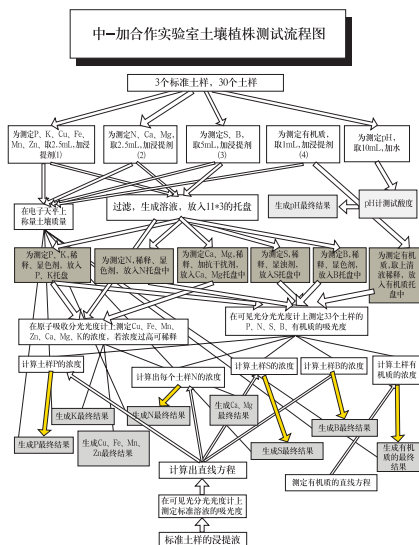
中—加合作实验室土壤植株测试流程图

3个标准土样，30个土样

为测定P、K、Cu、Fe、Mn、Zn，取2.5mL，加浸提剂1)

为测定N、Ca、Mg，取2.5mL，加浸提剂(2)

为测定S、B，取5mL，加浸提剂(3)

为测定有机质，取1mL，加浸提剂(4)

为测定pH，取10mL，加水

在电子天平上称量土壤质量

过滤，生成溶液，放入11*3的托盘

pH计测试酸度

生成pH最终结果

为测定P、K，稀释，显色剂，放入P、K托盘

为测定N，稀释，显色剂，放入N托盘中

为测定Ca、Mg，稀释，加抗干扰剂，放入Ca、Mg托盘中

为测定S，稀释，显浊剂，放入S托盘中

为测定B，稀释，显色剂，放入B托盘中

为测定有机质，取上清液稀释，放入有机质托盘中

在原子吸收分光光度计上测定Cu、Fe、Mn、Zn、Ca、Mg、K的浓度，若浓度过高可稀释

在可见光分光光度计上测定33个土样的P、N、S、B、有机质的吸光度

计算土样P的浓度

计算出每个土样N的浓度

计算土样S的浓度

计算土样B的浓度

计算土样有机质的浓度

生成K最终结果

生成N最终结果

生成Ca、Mg最终结果

生成P最终结果

生成Cu、Fe、Mn、Zn最终结果

生成B最终结果

生成S最终结果

生成有机质的最终结果

计算出直线方程

测定有机质的直线方程

在可见光分光光度计上测定标准溶液的吸光度

标准土样的浸提液